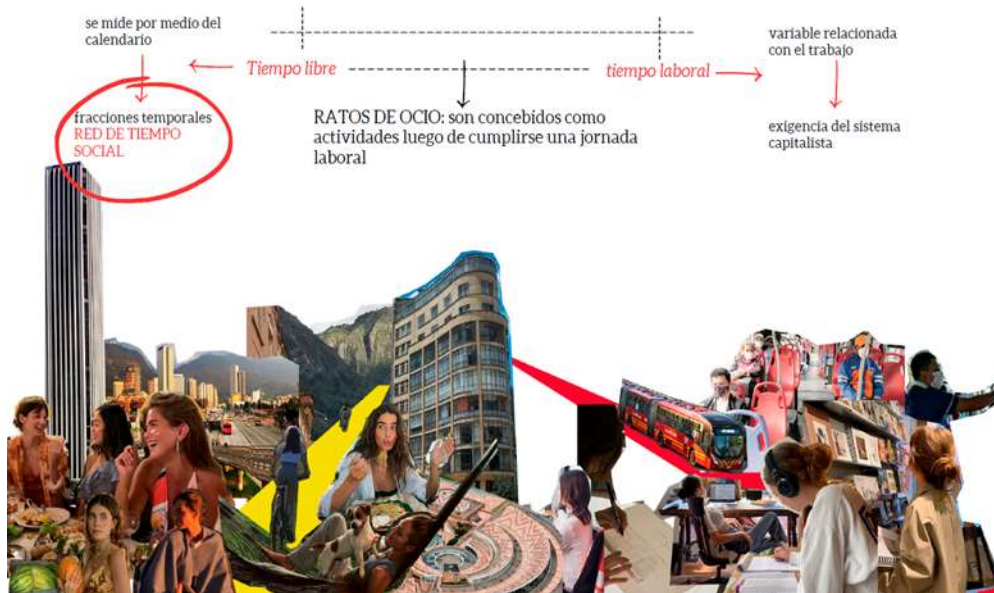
se mide por medio del calendario

fracciones temporales
RED DE TIEMPO SOCIAL

Tiempo libre

RATOS DE OCIO: son concebidos como actividades luego de cumplirse una jornada laboral

tiempo laboral

variable relacionada con el trabajo

exigencia del sistema capitalista